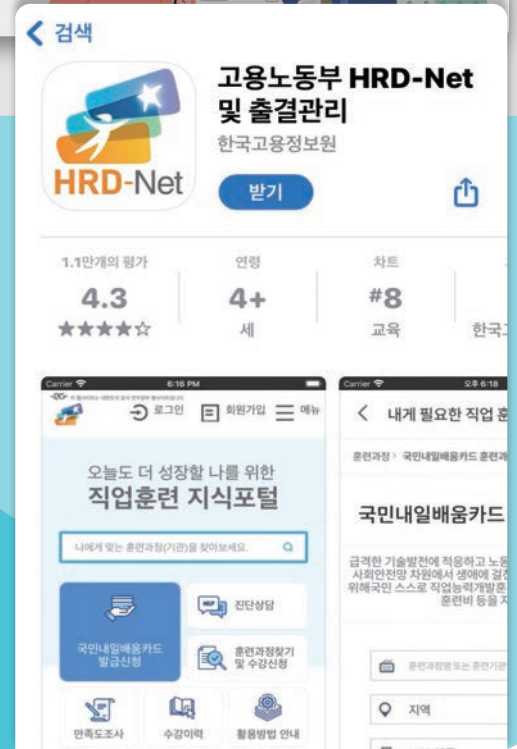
< 검색

HRD-Net

고용노동부 HRD-Net 및 출결관리

한국고용정보원

받기

1.1만개의 평가
4.3
★★★★☆

연령
4+
세

차트
#8
교육

한국고

Carrier 6:16 PM

로그인 회원가입 메뉴

오늘도 더 성장할 나를 위한
직업훈련 지식포털

나에게 맞는 훈련과정(기관)을 찾아보세요.

진단상담

국민내일배움카드 발급신청

훈련과정찾기 및 수강신청

만족도조사

수강이력

활용방법 안내

Carrier 오후 6:18

< 내게 필요한 직업 훈

훈련과정 > 국민내일배움카드 훈련과

국민내일배움카드

급격한 기술발전에 적응하고 노동
사회안전망 차원에서 생애에 걸쳐
위해국민 스스로 직업능력개발훈
훈련비 등을 지

훈련과정명 또는 훈련기관

지역